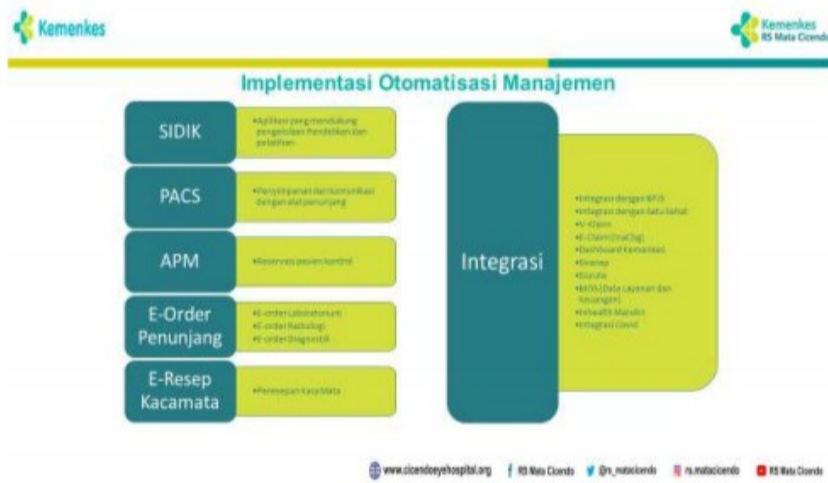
Kemenkes

Kemenkes RS Mata Cicendo

Implementasi Otomatisasi Manajemen

SIDIK

•Aplikasi yang mendukung pengelolaan Pendidikan dan pelatihan

PACS

•Penyimpanan dan komunikasi dengan alat penunjang

APM

•Reservasi pasien kontrol

E-Order Penunjang

•E-order Laboratorium
•E-order Radiologi
•E-order Diagnostik

E-Resep Kacamata

•Peresepan Kaca Mata

Integrasi

•Integrasi dengan BPJS
•Integrasi dengan Satu Sehat
•V-Klaim
•E-Claim (InaCbg)
•Dashboard Kemenkes
•Sirenep
•Sisrute
•BIOS (Data Layanan dan Keuangan)
•eHealth Mandiri
•Integrasi Covid

www.cicendoeyehospital.org   RS Mata Cicendo   @rs_matacicendo   rs.matacicendo   RS Mata Cicendo